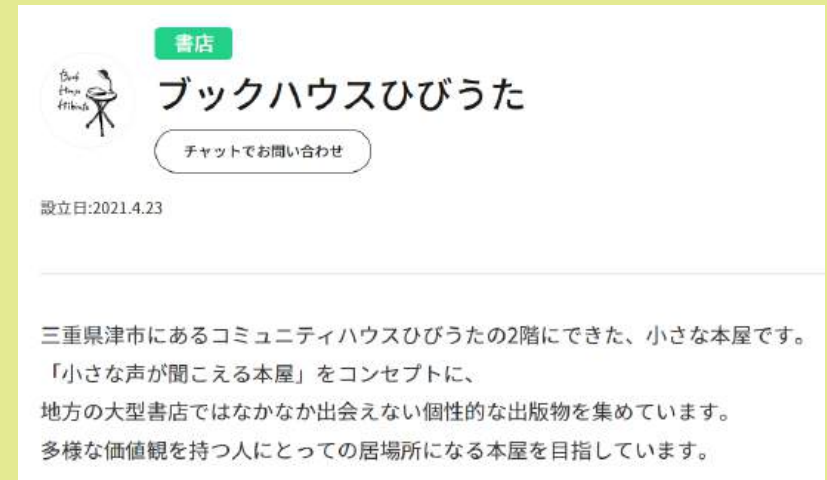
Book House Hibiuta

書店

ブックハウスひびうた

チャットでお問い合わせ

設立日:2021.4.23

三重県津市にあるコミュニティハウスひびうたの2階にできた、小さな本屋です。
「小さな声が聞こえる本屋」をコンセプトに、
地方の大型書店ではなかなか出会えない個性的な出版物を集めています。
多様な価値観を持つ人にとっての居場所になる本屋を目指しています。